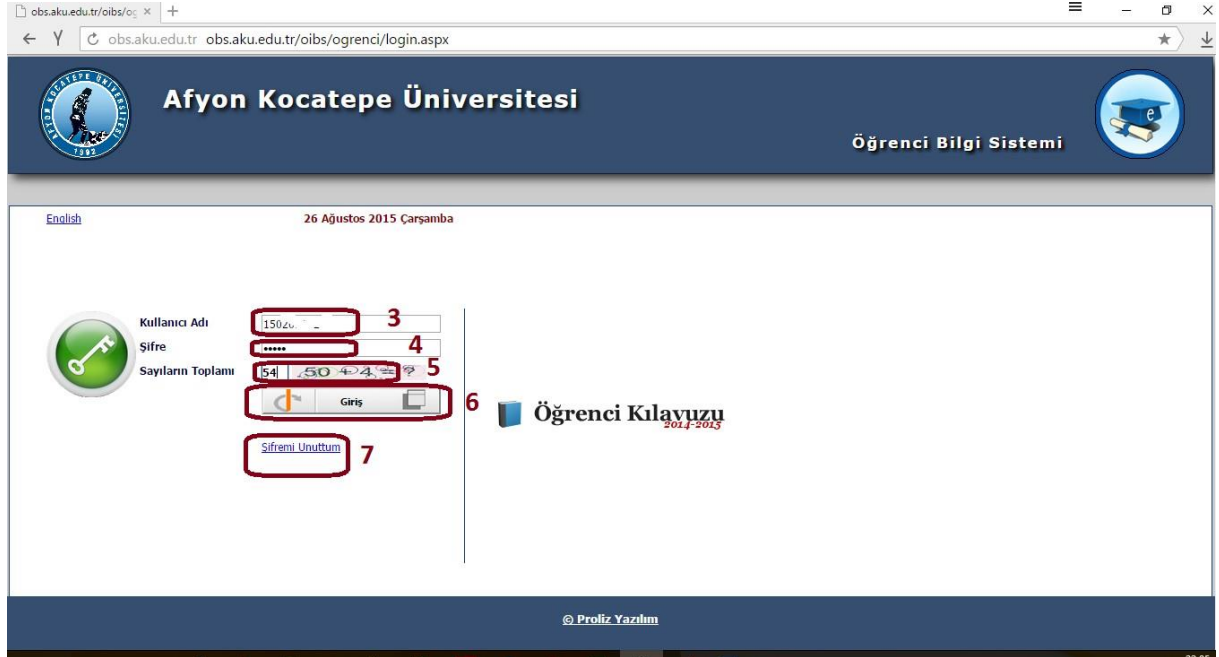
obs.aku.edu.tr/oibs/o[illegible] × +

obs.aku.edu.tr obs.aku.edu.tr/oibs/ogrenci/login.aspx

AFYON KOCATEPE ÜNİVERSİTESİ 1992

Afyon Kocatepe Üniversitesi

Öğrenci Bilgi Sistemi

English

26 Ağustos 2015 Çarşamba

Kullanıcı Adı 150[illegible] 3

Şifre ••••• 4

Sayıların Toplamı 54 50 + 4 = ? 5

Giriş 6

Şifremi Unuttum 7

Öğrenci Kılavuzu 2014-2015

© Proliz Yazılım